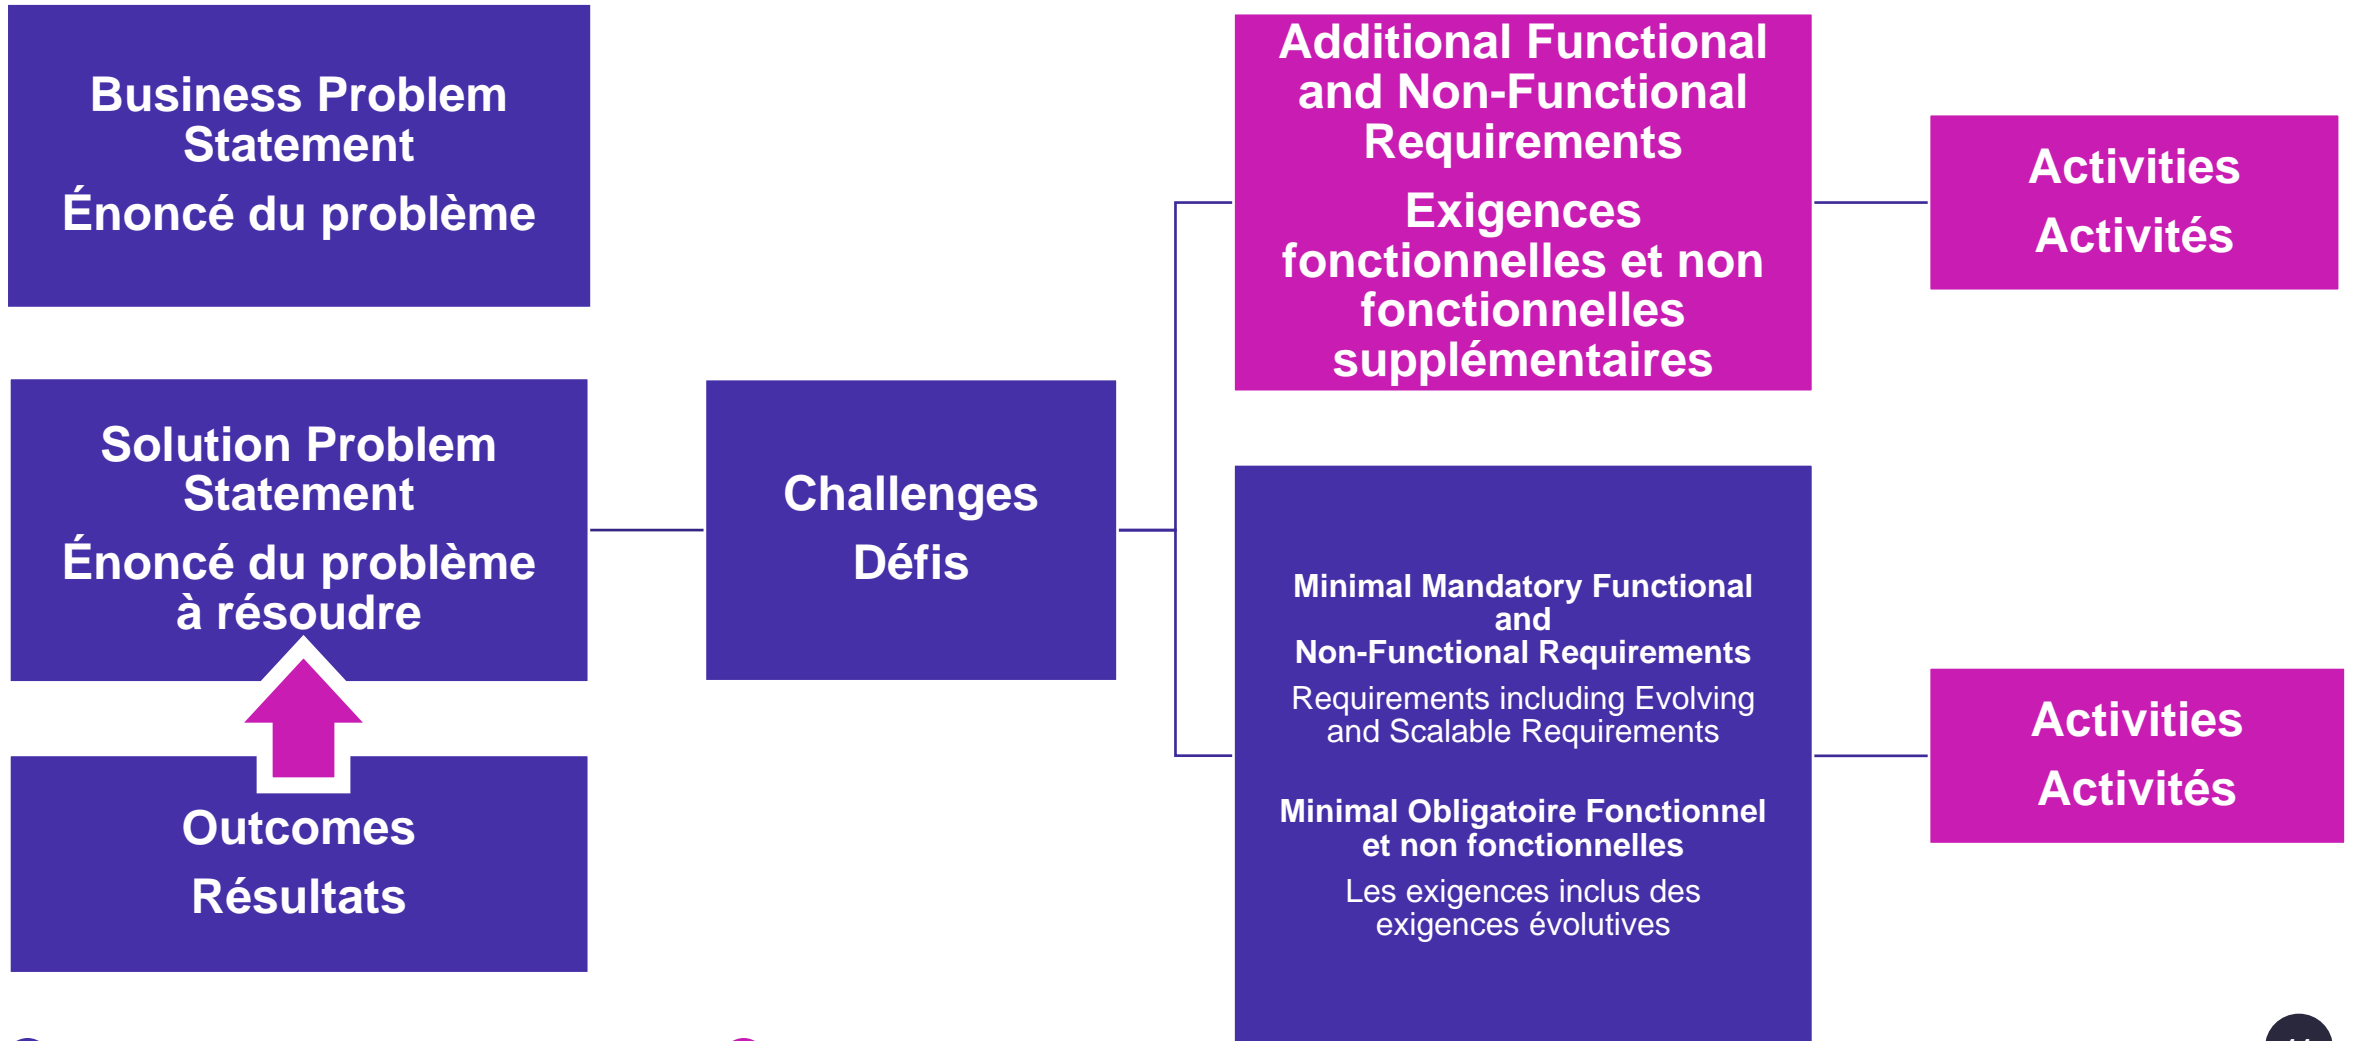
Business Problem Statement

Énoncé du problème

Solution Problem Statement

Énoncé du problème à résoudre

Outcomes

Résultats

Challenges

Défis

Additional Functional and Non-Functional Requirements

Exigences fonctionnelles et non fonctionnelles supplémentaires

Activities

Activités

Minimal Mandatory Functional and Non-Functional Requirements

Requirements including Evolving and Scalable Requirements

Minimal Obligatoire Fonctionnel et non fonctionnelles

Les exigences inclus des exigences évolutives

Activities

Activités